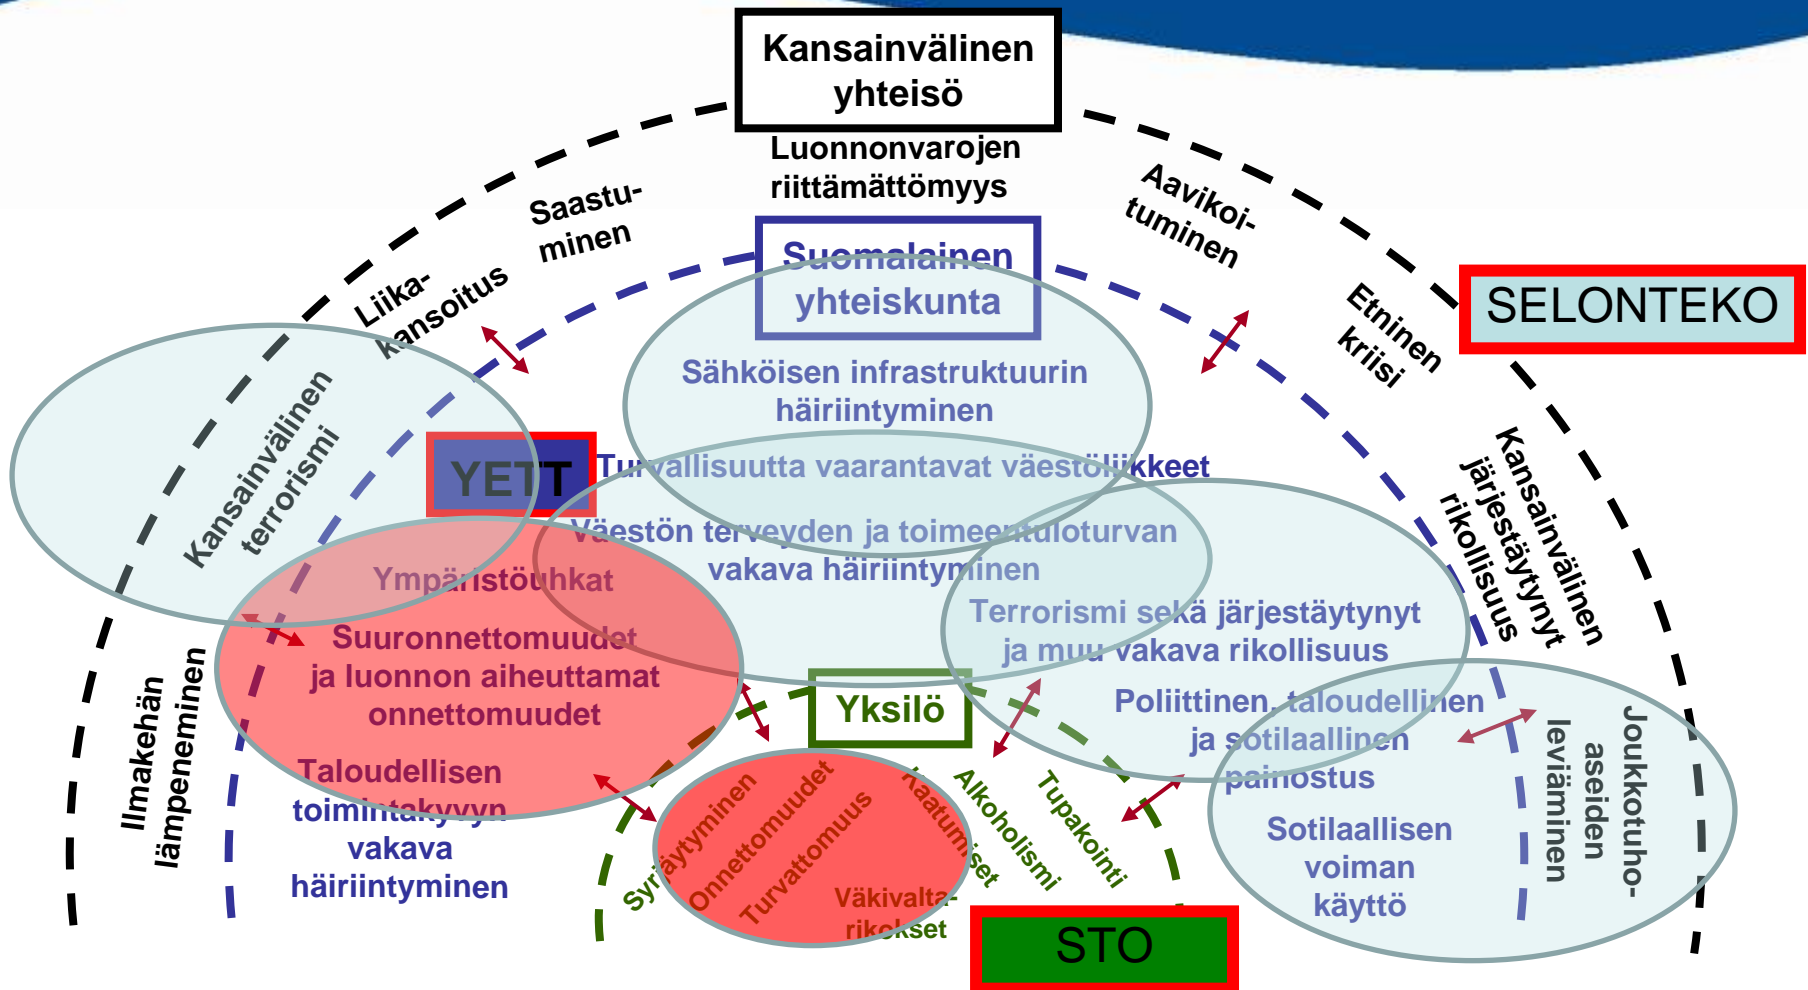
Kansainvälinen yhteisö

Luonnonvarojen riittämättömyys

Saastuminen

Aavikoituminen

Liikakansoitus

Suomalainen yhteiskunta

Etninen kriisi

SELONTEKO

Kansainvälinen terrorismi

Sähköisen infrastruktuurin häiriintyminen

YETT

Turvallisuutta vaarantavat väestöliikkeet

Kansainvälinen järjestäytynyt rikollisuus

Väestön terveyden ja toimeentuloturvan vakava häiriintyminen

Ympäristöuhkat

Terrorismi sekä järjestäytynyt ja muu vakava rikollisuus

Suuronnettomuudet ja luonnon aiheuttamat onnettomuudet

Ilmakehän lämpeneminen

Yksilö

Poliittinen, taloudellinen ja sotilaallinen painostus

Joukkotuhoaseiden leviäminen

Taloudellisen toimintakyvyn vakava häiriintyminen

Syrjäytyminen

Onnettomuudet

Turvattomuus

Kaatumiset

Alkoholismi

Tupakointi

Sotilaallisen voiman käyttö

Väkivaltarikokset

STO